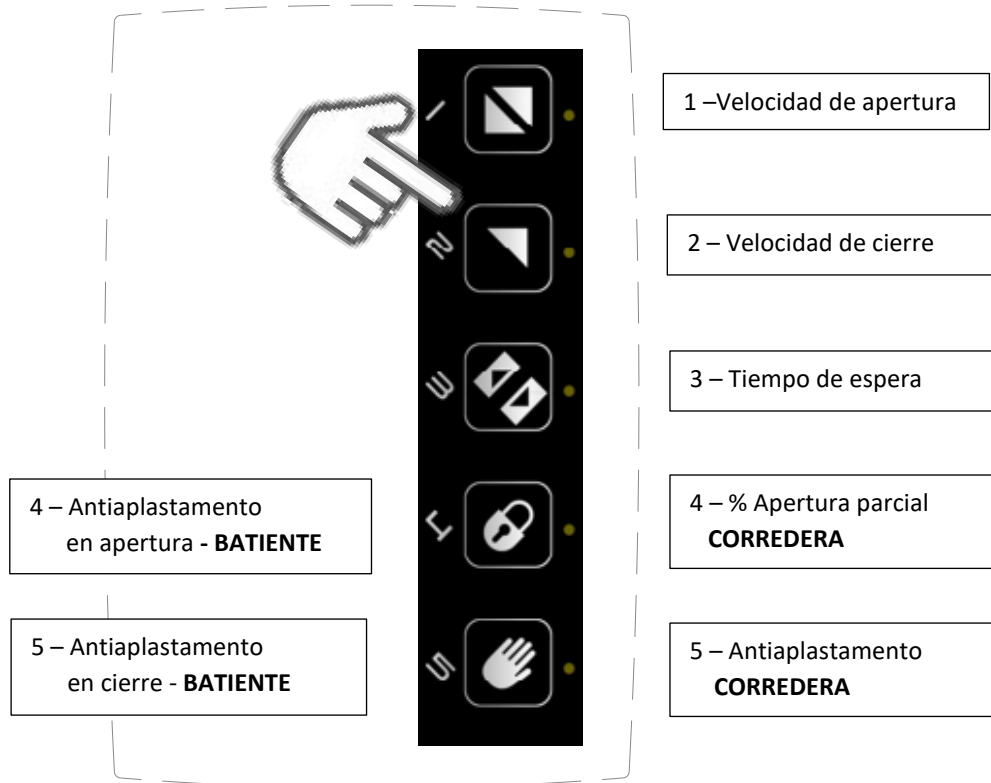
1 –Velocidad de apertura

2 – Velocidad de cierre

3 – Tiempo de espera

4 – Antiaplastamento en apertura **- BATIENTE**

4 – % Apertura parcial **CORREDERA**

5 – Antiaplastamento en cierre - **BATIENTE**

5 – Antiaplastamento **CORREDERA**

1
2
3
4
5